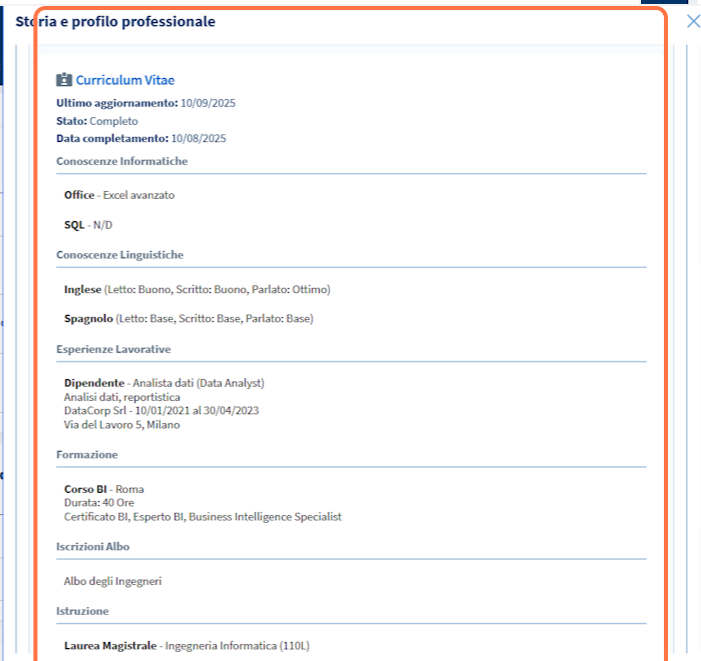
Storia e profilo professionale

Curriculum Vitae
Ultimo aggiornamento: 10/09/2025
Stato: Completo
Data completamento: 10/08/2025

Conoscenze Informatiche

Office - Excel avanzato

SQL - N/D

Conoscenze Linguistiche

Inglese (Letto: Buono, Scritto: Buono, Parlato: Ottimo)

Spagnolo (Letto: Base, Scritto: Base, Parlato: Base)

Esperienze Lavorative

Dipendente - Analista dati (Data Analyst)
Analisi dati, reportistica
DataCorp Srl - 10/01/2021 al 30/04/2023
Via del Lavoro 5, Milano

Formazione

Corso BI - Roma
Durata: 40 Ore
Certificato BI, Esperto BI, Business Intelligence Specialist

Iscrizioni Albo

Albo degli Ingegneri

Istruzione

Laurea Magistrale - Ingegneria Informatica (110L)